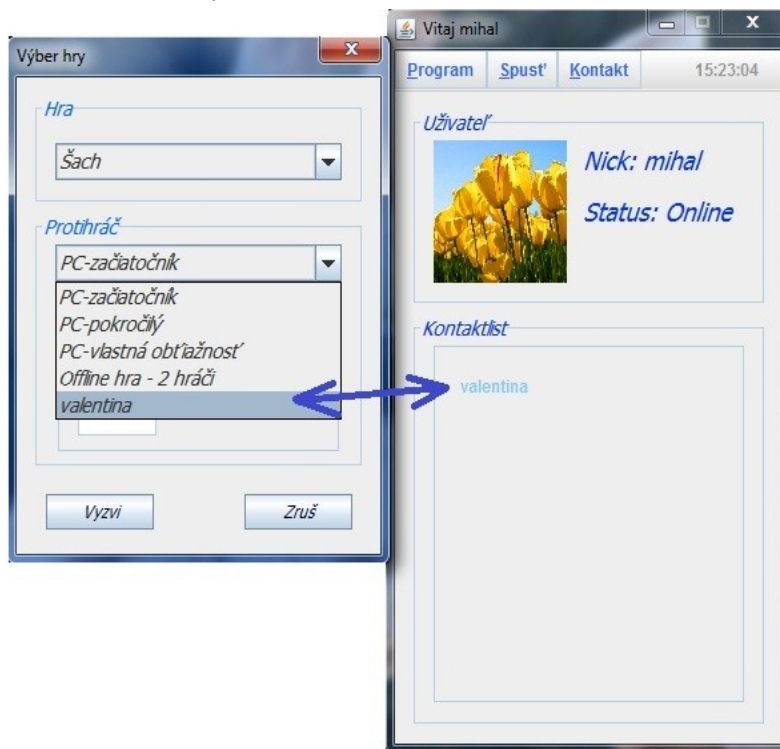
Výber hry

Hra

Šach

Protihráč

PC-začiatočník

PC-začiatočník
PC-pokročilý
PC-vlastná obťiažnosť
Offline hra - 2 hráči
valentina

Vyzvi

Zruš

Vitaj mihal

Program Spusť Kontakt 15:23:04

Uživateľ

Nick: mihal

Status: Online

Kontaktlist

valentina